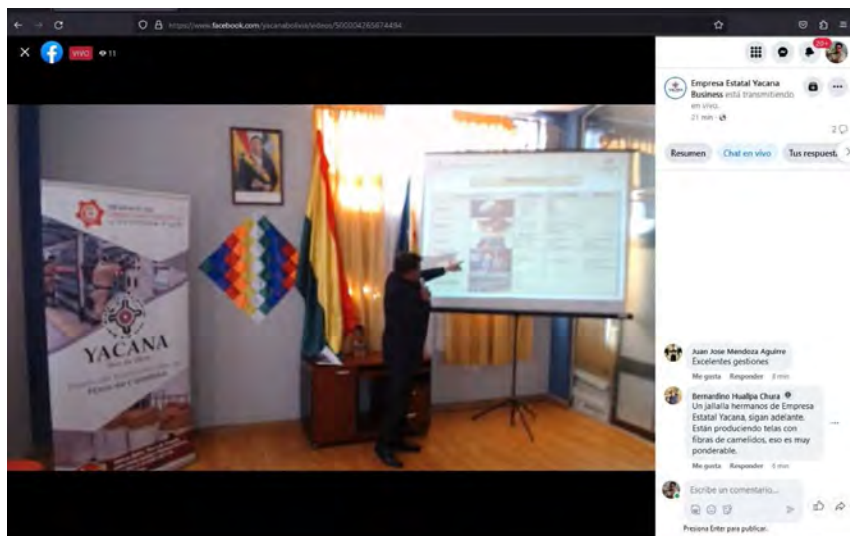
https://www.facebook.com/yacanabolivia/videos/5002042656744494

VIVO 11

20+

Empresa Estatal Yacana Business está transmitiendo en vivo.
21 min

2

Resumen
Chat en vivo
Tus respuest

YACANA

Juan Jose Mendoza Aguirre
Excelentes gestiones
Me gusta Responder 3 min

Bernardino Hualipa Chura
Un jallalla hermanos de Empresa Estatal Yacana, sigan adelante. Están produciendo telas con fibras de camelidos, eso es muy ponderable.
Me gusta Responder 5 min

Escribe un comentario...
Presiona Enter para publicar.